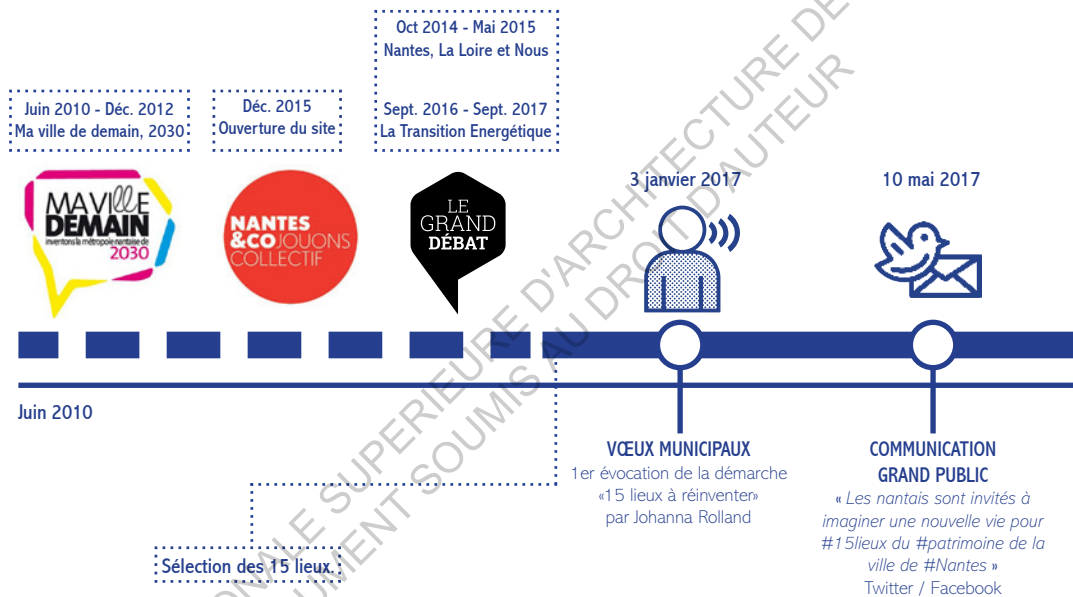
Oct 2014 - Mai 2015
Nantes, La Loire et Nous

Sept. 2016 - Sept. 2017
La Transition Energétique

Juin 2010 - Déc. 2012
Ma ville de demain, 2030

Déc. 2015
Ouverture du site

MA VILLE DEMAIN
inventons la métropole nantaise de 2030

NANTES &CO JOUONS COLLECTIF

LE GRAND DÉBAT

3 janvier 2017

10 mai 2017

Juin 2010

VŒUX MUNICIPAUX
1er évocation de la démarche «15 lieux à réinventer» par Johanna Rolland

COMMUNICATION GRAND PUBLIC
« Les nantais sont invités à imaginer une nouvelle vie pour #15lieux du #patrimoine de la ville de #Nantes »
Twitter / Facebook

Sélection des 15 lieux.

ÉCOLE NATIONALE SUPERIEURE D'ARCHITECTURE DE
DOCUMENT SOUMIS AU DROIT D'AUTEUR